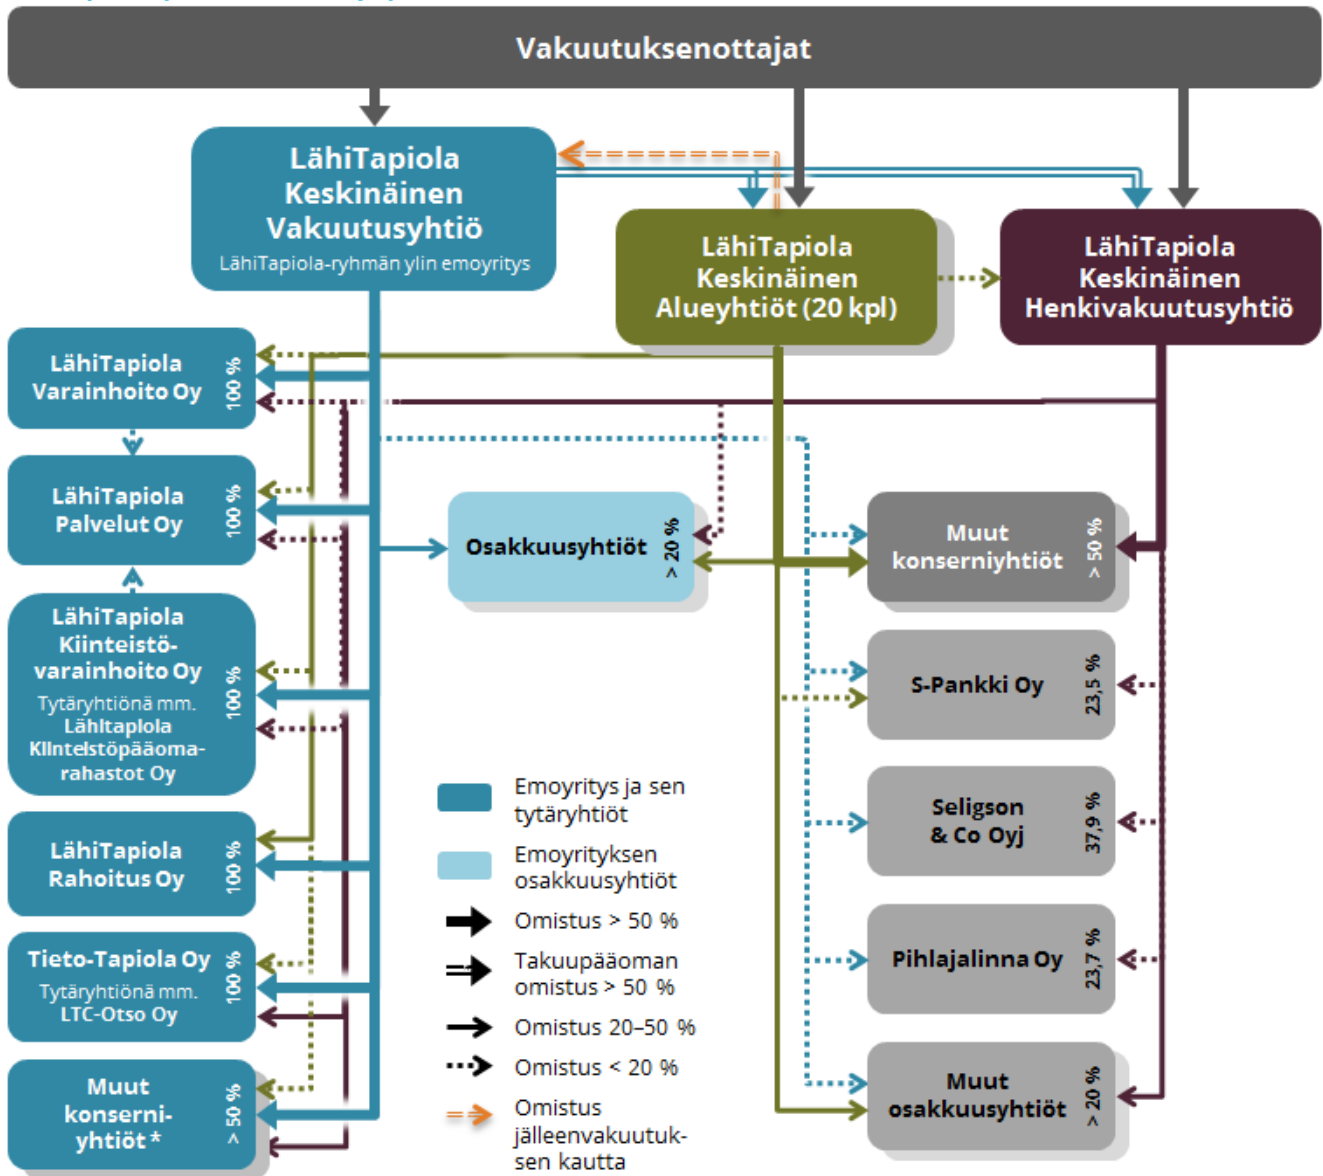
Vakuutuksenottajat

LähiTapiola Keskinäinen Vakuutusyhtiö
LähiTapiola-ryhmän ylin emoyritys

LähiTapiola Keskinäinen Alueyhtiöt (20 kpl)

LähiTapiola Keskinäinen Henkivakuutusyhtiö

LähiTapiola Varainhoito Oy 100 %

LähiTapiola Palvelut Oy 100 %

LähiTapiola Kiinteistövarainhoito Oy 100 %
Tytäryhtiönä mm. LähiTapiola Kiinteistöpääomarahastot Oy

LähiTapiola Rahoitus Oy 100 %

Tieto-Tapiola Oy 100 %
Tytäryhtiönä mm. LTC-Otso Oy

Muut konserniyhtiöt * > 50 %

Osakkuusyhtiöt > 20 %

Muut konserniyhtiöt > 50 %

S-Pankki Oy 23,5 %

Seligson & Co Oyj 37,9 %

Pihlajalinna Oy 23,7 %

Muut osakkuusyhtiöt > 20 %

Emoyritys ja sen tytäryhtiöt
Emoyrityksen osakkuusyhtiöt
Omistus > 50 %
Takuupääoman omistus > 50 %
Omistus 20–50 %
Omistus < 20 %
Omistus jälleenvakuutuksen kautta